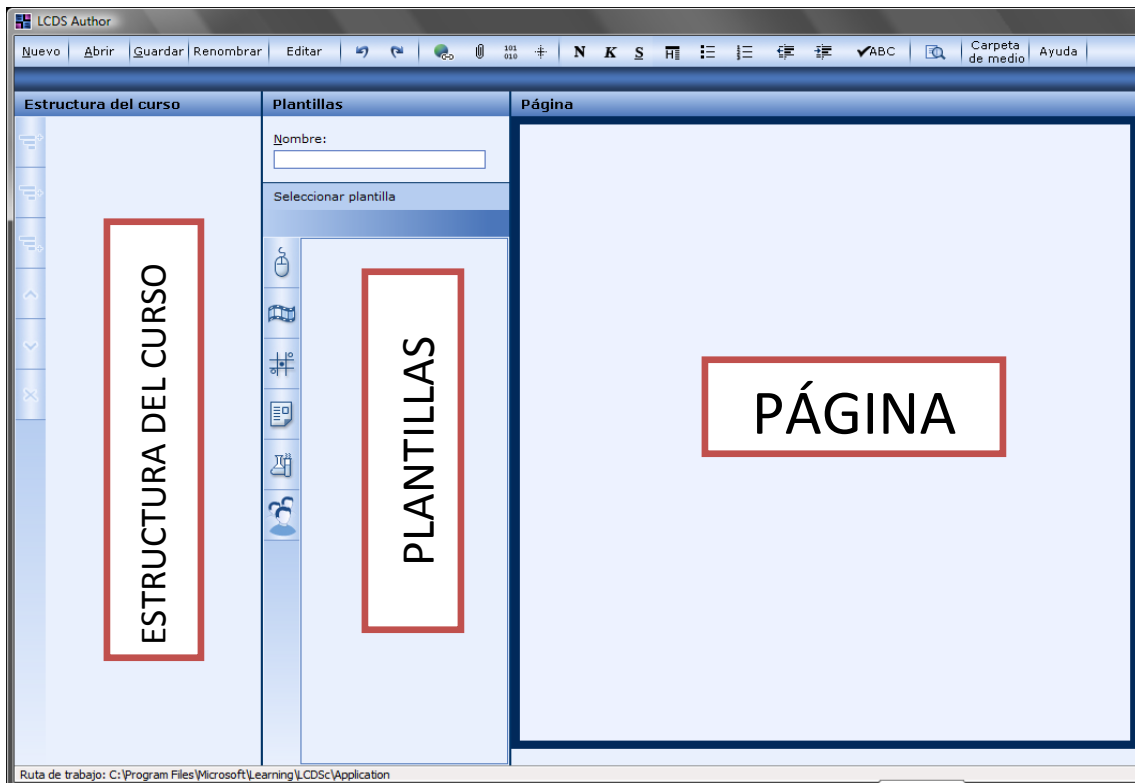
LCDS Author

Nuevo | Abrir | Guardar | Renombrar | Editar | N K S | ✔ABC | Carpeta de medio | Ayuda

Estructura del curso

ESTRUCTURA DEL CURSO

Plantillas

Nombre:

Seleccionar plantilla

PLANTILLAS

Página

PÁGINA

Ruta de trabajo: C:\Program Files\Microsoft\Learning\LCDSc\Application